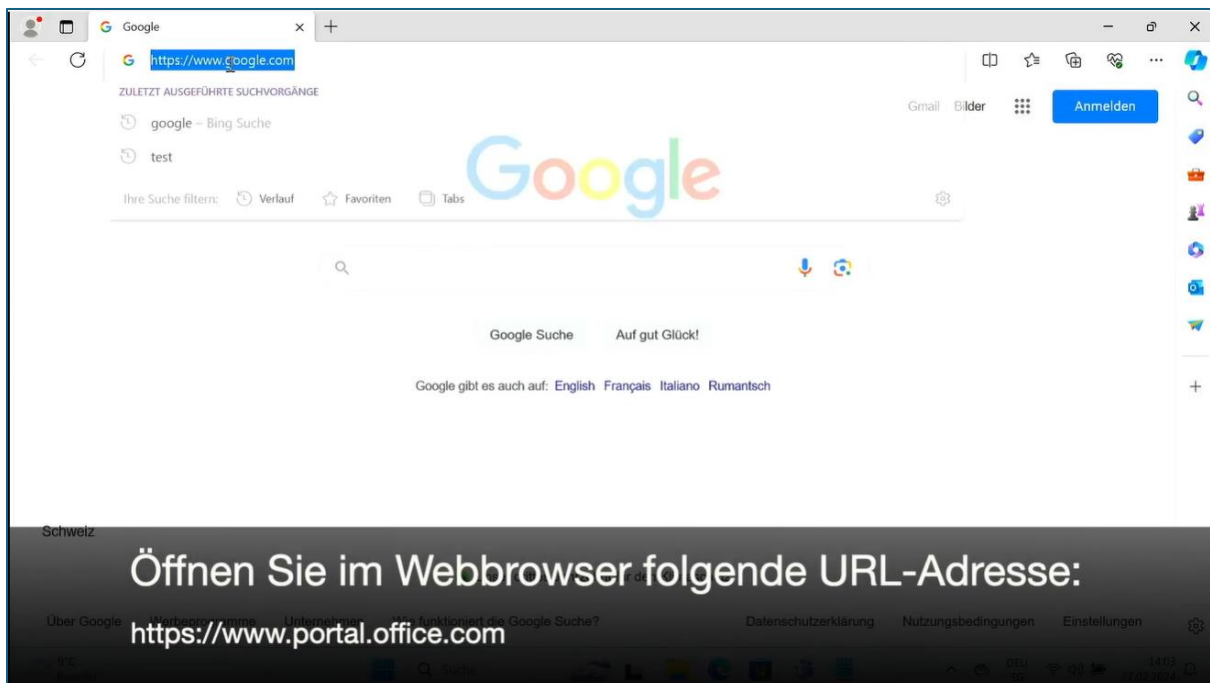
Google

https://www.google.com

ZULETZT AUSGEFÜHRTE SUCHVORGÄNGE

google – Bing Suche

test

Ihre Suche filtern: Verlauf Favoriten Tabs

Gmail Bilder Anmelden

Google

Google Suche Auf gut Glück!

Google gibt es auch auf: English Français Italiano Rumantsch

Schweiz

Öffnen Sie im Webbrowser folgende URL-Adresse:

Über Google Werbeprogramme Unternehmen Wie funktioniert die Google Suche? Datenschutzerklärung Nutzungsbedingungen Einstellungen

https://www.portal.office.com

Suche